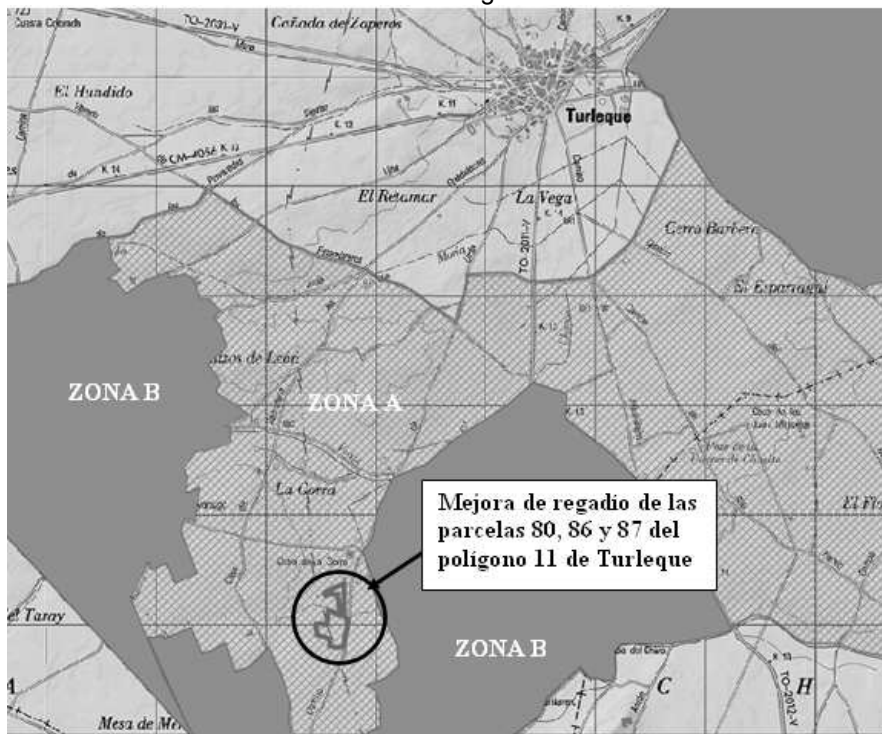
TO-2011-V
Cañada de Zaperos
El Hundido
Turleque
CM-4056
El Retamar
La Vega
TO-2011-V
Cerro Barbero
Espartosa
ZONA B
ZONA A
zos de León
La Corra
Mejora de regadío de las parcelas 80, 86 y 87 del polígono 11 de Turleque
el Taray
ZONA B
C
H
TO-2012-V
El Flo
Mesa de Me